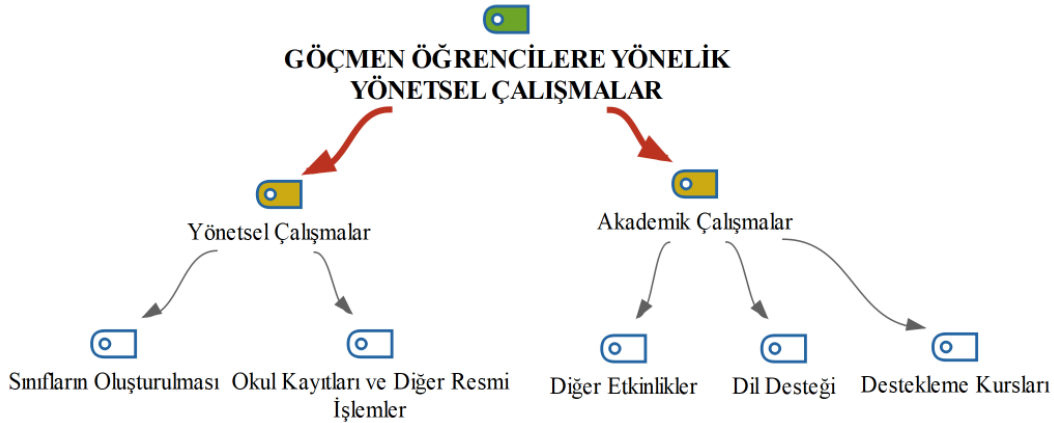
GÖÇMEN ÖĞRENCİLERE YÖNELİK YÖNETSEL ÇALIŞMALAR

Yönetsel Çalışmalar

Akademik Çalışmalar

Sınıfların Oluşturulması

Okul Kayıtları ve Diğer Resmi İşlemler

Diğer Etkinlikler

Dil Desteği

Destekleme Kursları